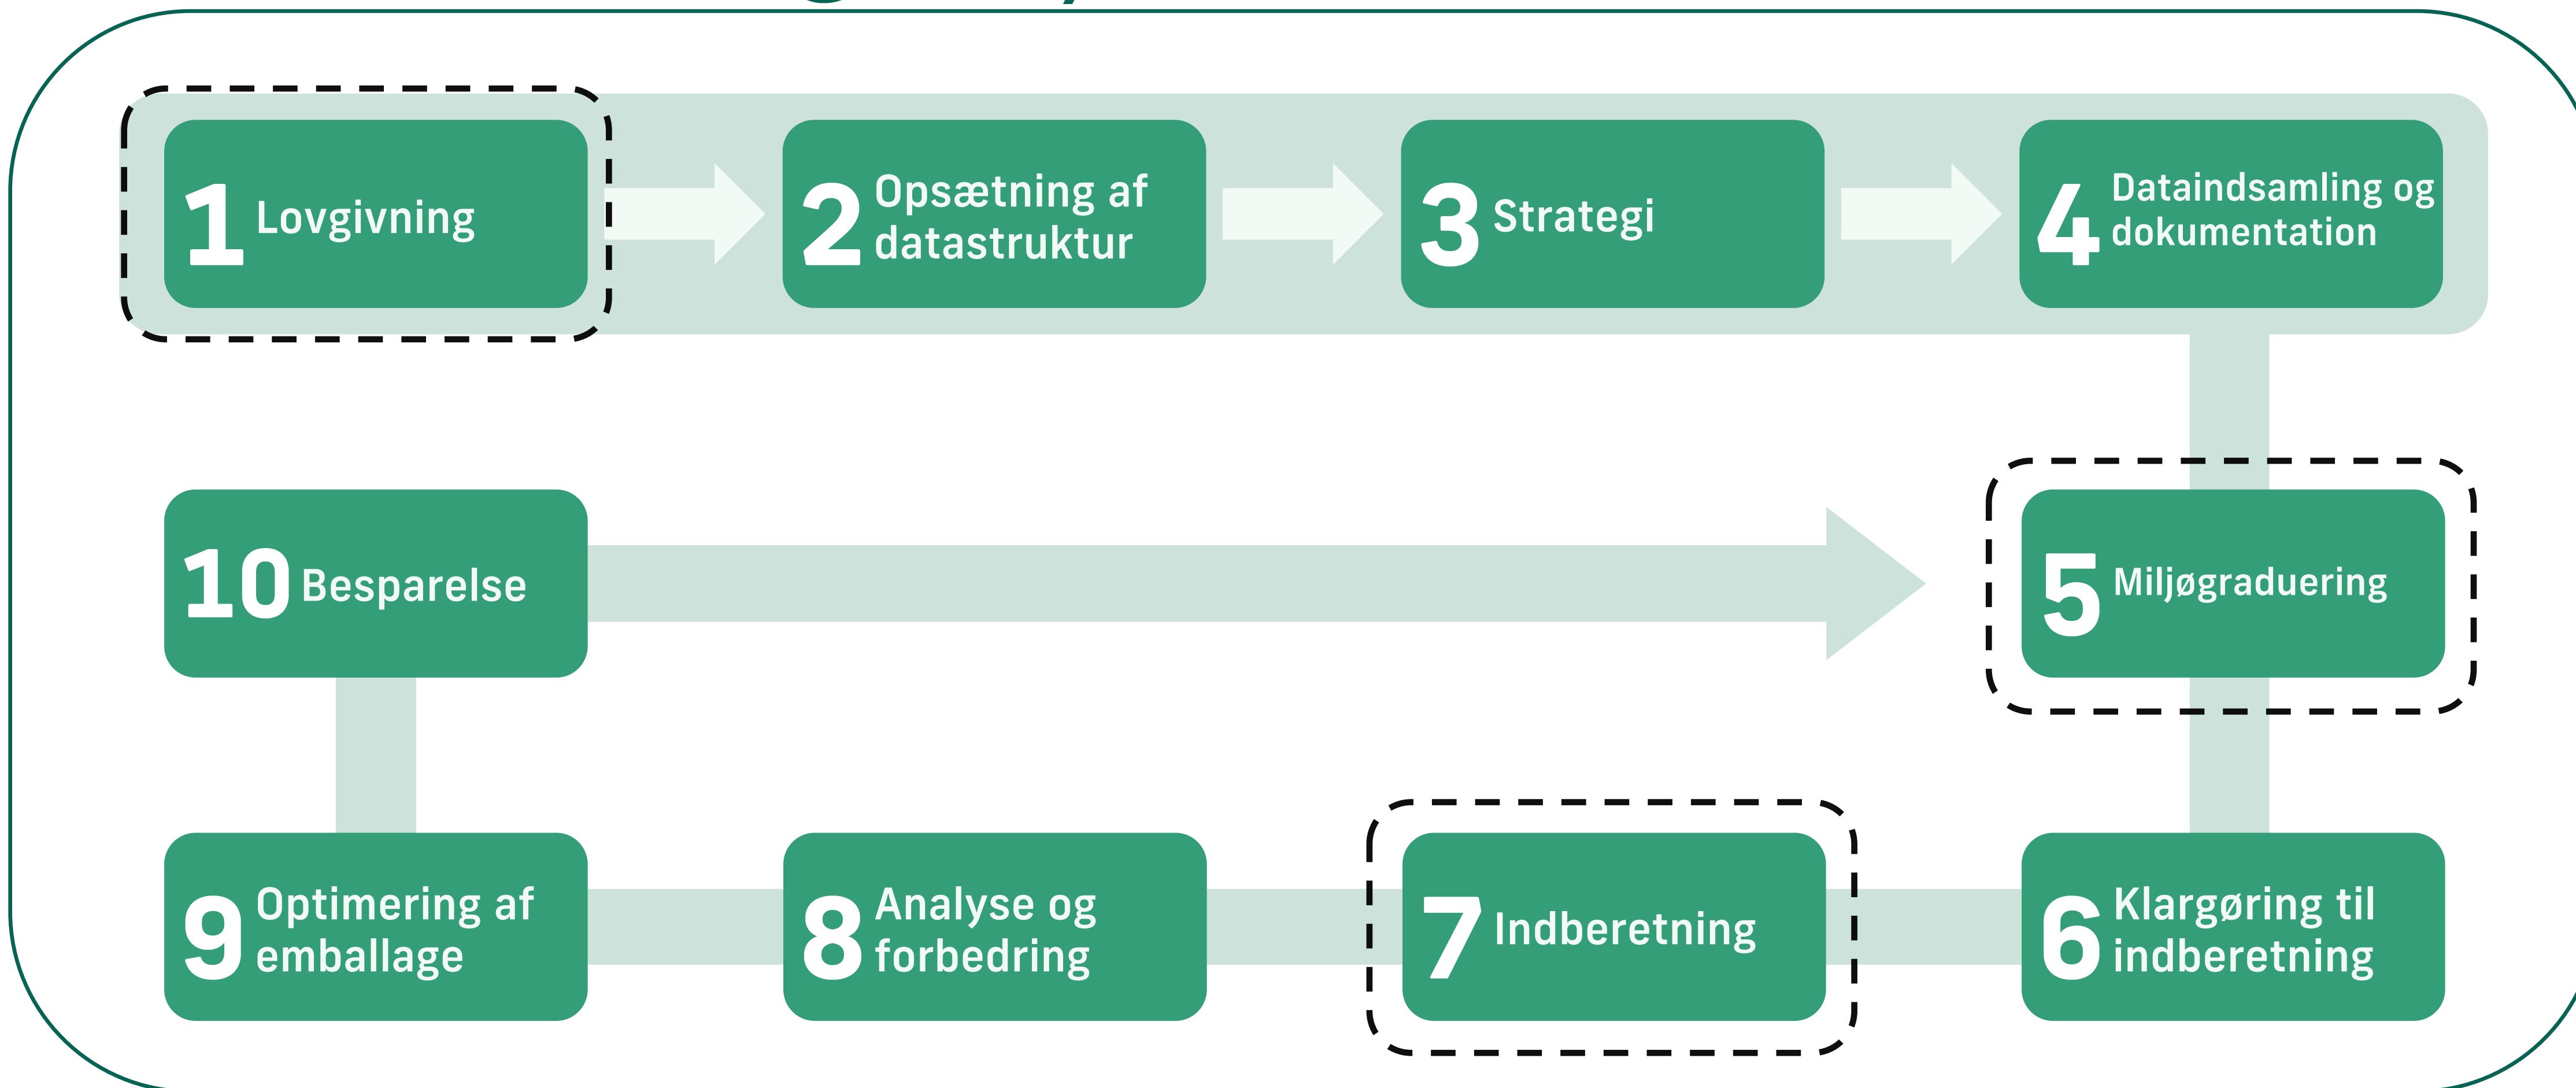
1 Lovgivning

2 Opsætning af datastruktur

3 Strategi

4 Dataindsamling og dokumentation

5 Miljøgraduering

6 Klargøring til indberetning

7 Indberetning

8 Analyse og forbedring

9 Optimering af emballage

10 Besparelse